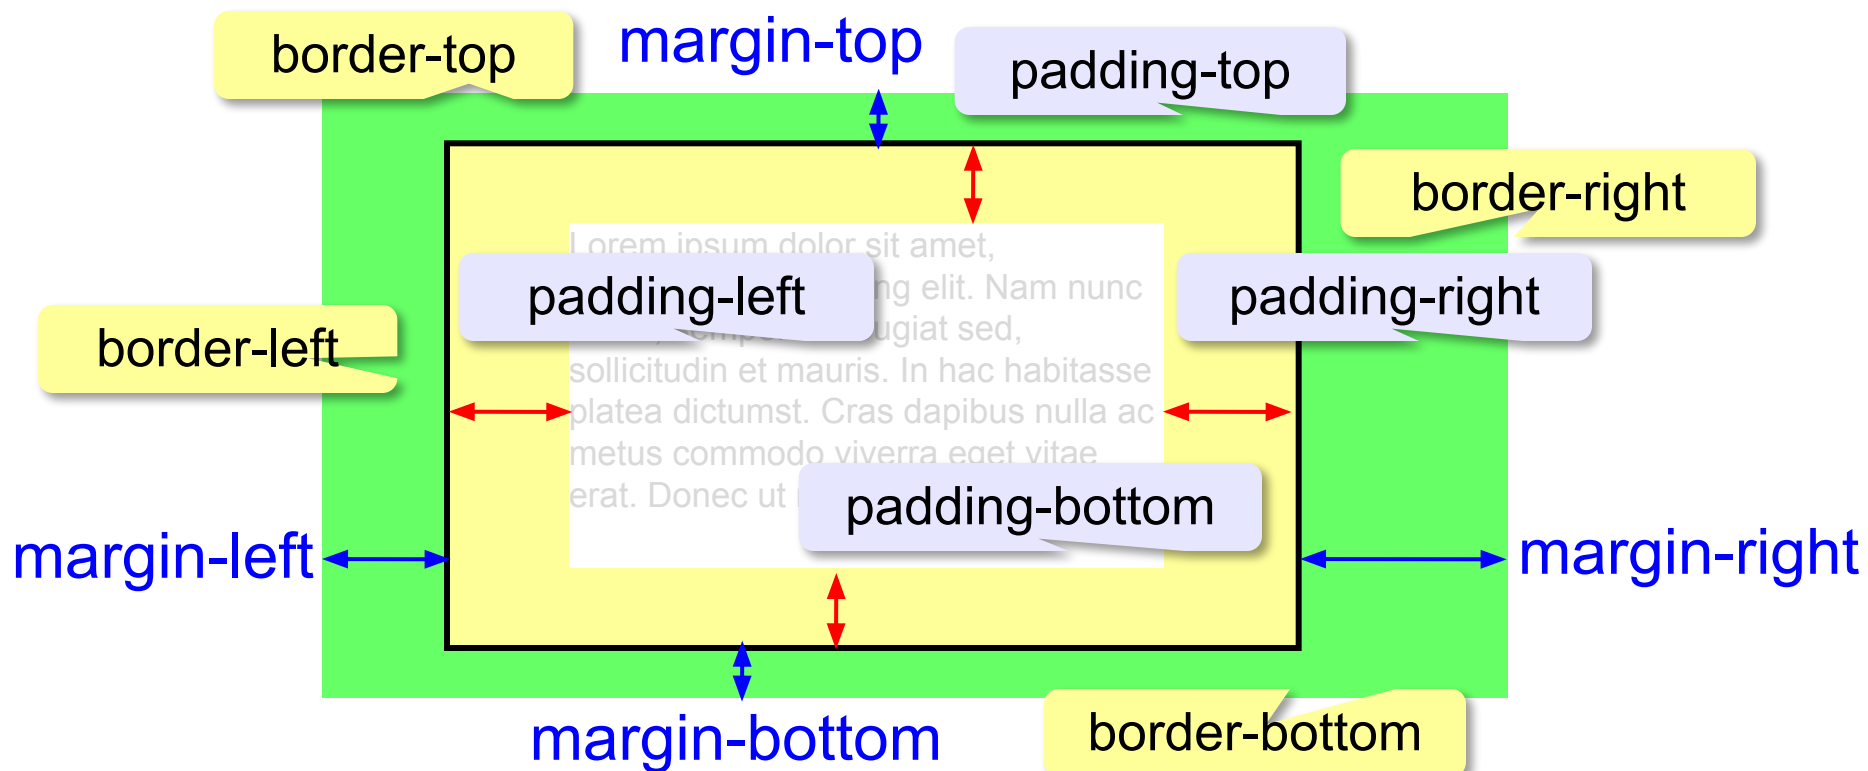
border-top

margin-top

padding-top

border-right

Lorem ipsum dolor sit amet, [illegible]ng elit. Nam nunc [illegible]ugiat sed, sollicitudin et mauris. In hac habitasse platea dictumst. Cras dapibus nulla ac metus commodo viverra eget vitae erat. Donec ut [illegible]

padding-left

padding-right

border-left

padding-bottom

margin-left

margin-right

margin-bottom

border-bottom